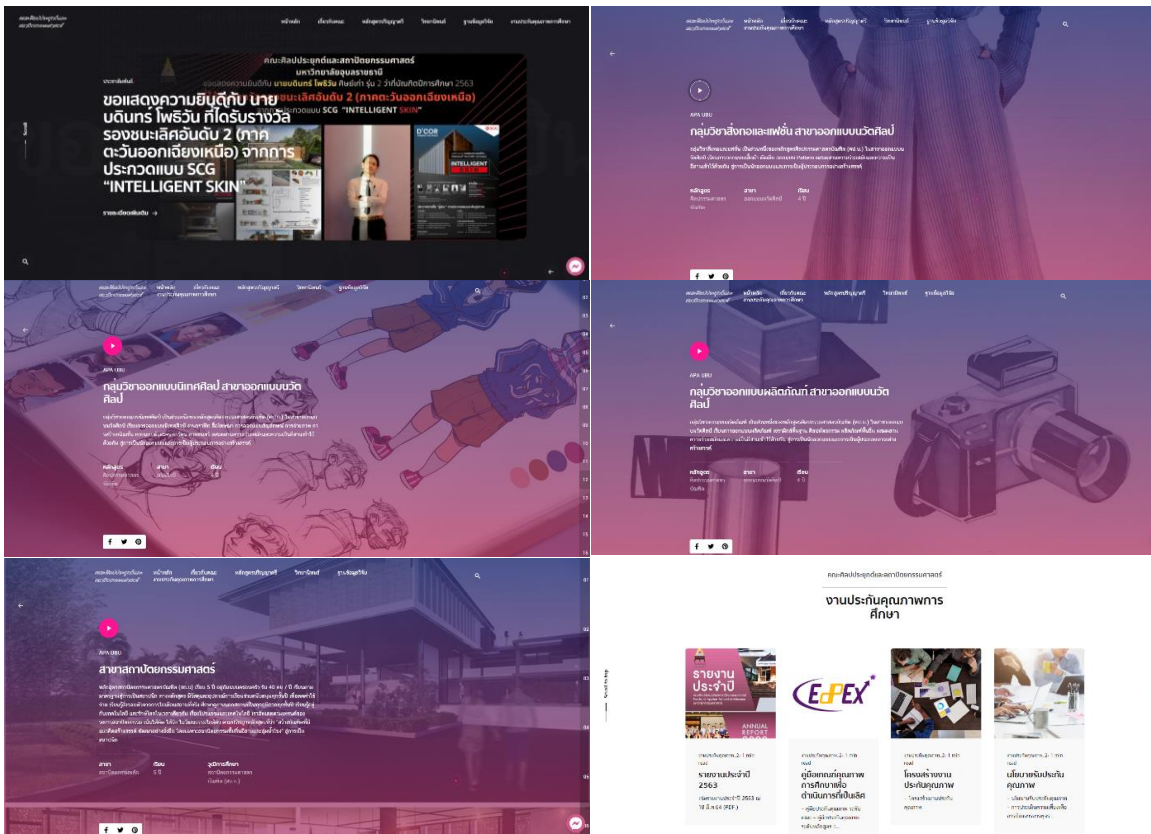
หน้าหลัก เกี่ยวกับคณะ หลักสูตรปริญญาตรี วิทยานิพนธ์ ฐานข้อมูลวิจัย งานประกันคุณภาพการศึกษา

คณะศิลปประยุกต์และสถาปัตยกรรมศาสตร์
มหาวิทยาลัยอุบลราชธานี

ประชาสัมพันธ์

ขอแสดงความยินดีกับ นายบดินทร์ โพธิวัน ที่ได้รับรางวัลรองชนะเลิศอันดับ 2 (ภาคตะวันออกเฉียงเหนือ) จากการประกวดแบบ SCG "INTELLIGENT SKIN"

ขอแสดงความยินดีกับ นายบดินทร์ โพธิวัน ศิษย์เก่า รุ่น 2 ปีการศึกษา 2563 รองชนะเลิศอันดับ 2 (ภาคตะวันออกเฉียงเหนือ) จากการประกวดแบบ SCG "INTELLIGENT SKIN"

INTELLIGENT SKIN

D'COR

รายละเอียดเพิ่มเติม →

Scroll

หน้าหลัก เกี่ยวกับคณะ หลักสูตรปริญญาตรี วิทยานิพนธ์ ฐานข้อมูลวิจัย งานประกันคุณภาพการศึกษา

APA UBU
กลุ่มวิชาสิ่งทอและแฟชั่น สาขาออกแบบนวัตศิลป์

หลักสูตร | สาขา | เรียน
ศิลปกรรมศาสตรบัณฑิต | ออกแบบนวัตศิลป์ | 4 ปี

APA UBU
กลุ่มวิชาออกแบบนิเทศศิลป์ สาขาออกแบบนวัตศิลป์

หลักสูตร | สาขา | เรียน
ศิลปกรรมศาสตรบัณฑิต | นวัตศิลป์ | 4 ปี

APA UBU
กลุ่มวิชาออกแบบผลิตภัณฑ์ สาขาออกแบบนวัตศิลป์

หลักสูตร | สาขา | เรียน
ศิลปกรรมศาสตรบัณฑิต | ออกแบบนวัตศิลป์ | 4 ปี

APA UBU
สาขาสถาปัตยกรรมศาสตร์

สาขา | เรียน | วุฒิการศึกษา
สถาปัตยกรรมศาสตร์ | 5 ปี | สถาปัตยกรรมศาสตรบัณฑิต

คณะศิลปประยุกต์และสถาปัตยกรรมศาสตร์
งานประกันคุณภาพการศึกษา

รายงานประจำปี
ANNUAL REPORT
EdPEx

รายงานประจำปี 2563
คู่มือเกณฑ์คุณภาพการศึกษาเพื่อดำเนินการที่เป็นเลิศ
โครงสร้างงานประกันคุณภาพ
นโยบายด้านประกันคุณภาพ